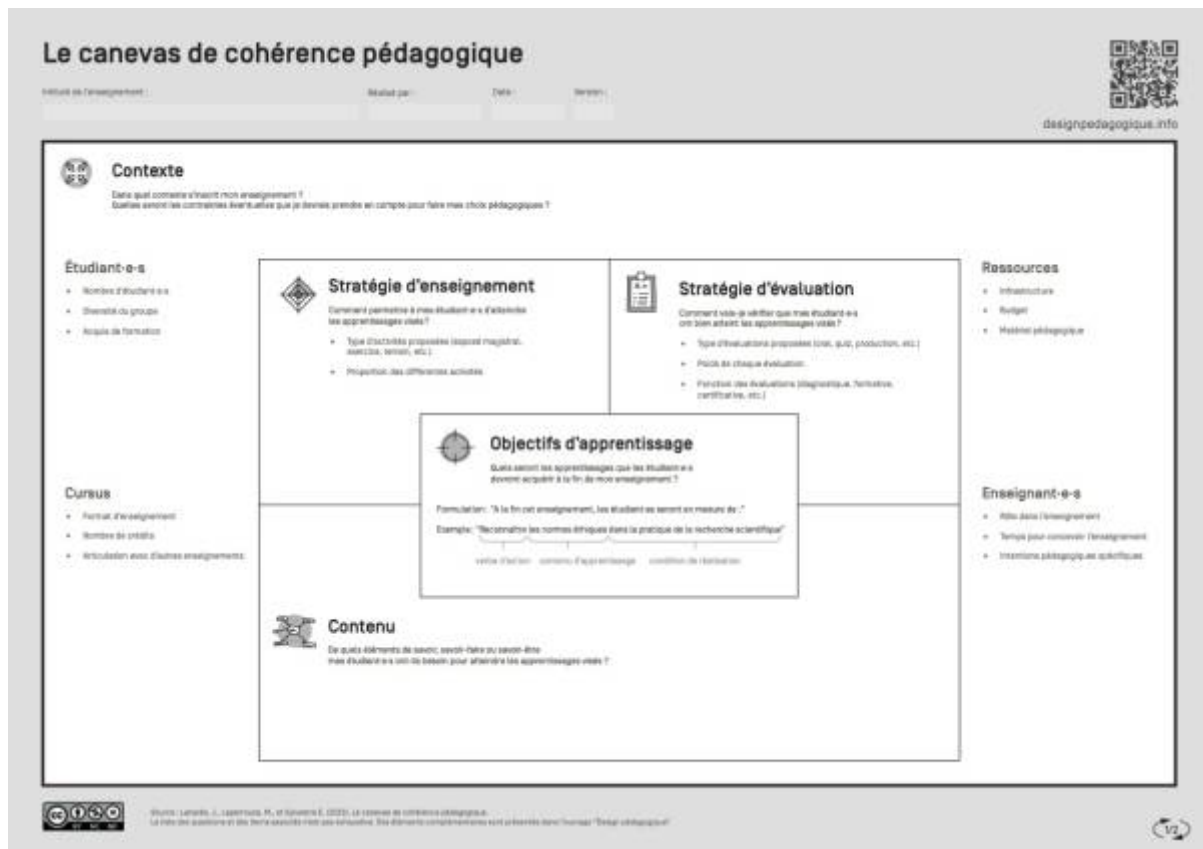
Le canevas de cohérence pédagogique

Intitulé de l'enseignement : Réalisé par : Date : Version :

designpedagogique.info

Contexte

Dans quel contexte s'inscrit mon enseignement ?
Quelles seront les contraintes éventuelles que je devrais prendre en compte pour faire mes choix pédagogiques ?

Étudiant-e-s
- Nombre d'étudiant-e-s
- Diversité du groupe
- Acquis de formation

Cursus
- Format d'enseignement
- Nombre de crédits
- Articulation avec d'autres enseignements

Stratégie d'enseignement

Comment permettre à mes étudiant-e-s d'atteindre les apprentissages visés ?
- Type d'activités proposées (exposé magistral, exercice, terrain, etc.)
- Proportion des différentes activités

Stratégie d'évaluation

Comment vais-je vérifier que mes étudiant-e-s ont bien atteint les apprentissages visés ?
- Type d'évaluations proposées (oral, quiz, production, etc.)
- Poids de chaque évaluation
- Fonction des évaluations (diagnostique, formative, certificative, etc.)

Objectifs d'apprentissage

Quels seront les apprentissages que les étudiant-e-s devront acquérir à la fin de mon enseignement ?

Formulation: "A la fin cet enseignement, les étudiant-es seront en mesure de..."
Exemple: "Reconnaître les normes éthiques dans la pratique de la recherche scientifique"
verbe d'action contenu d'apprentissage condition de réalisation

Contenu

De quels éléments de savoir, savoir-faire ou savoir-être mes étudiant-e-s ont-ils besoin pour atteindre les apprentissages visés ?

Ressources
- Infrastructure
- Budget
- Matériel pédagogique

Enseignant-e-s
- Rôle dans l'enseignement
- Temps pour concevoir l'enseignement
- Intentions pédagogiques spécifiques

Source : Lanarès, J., Laperrouza, M., et Sylvestre E. (2023). Le canevas de cohérence pédagogique.
La liste des questions et des items associés n'est pas exhaustive. Des éléments complémentaires sont présentés dans l'ouvrage "Design pédagogique".

1/2